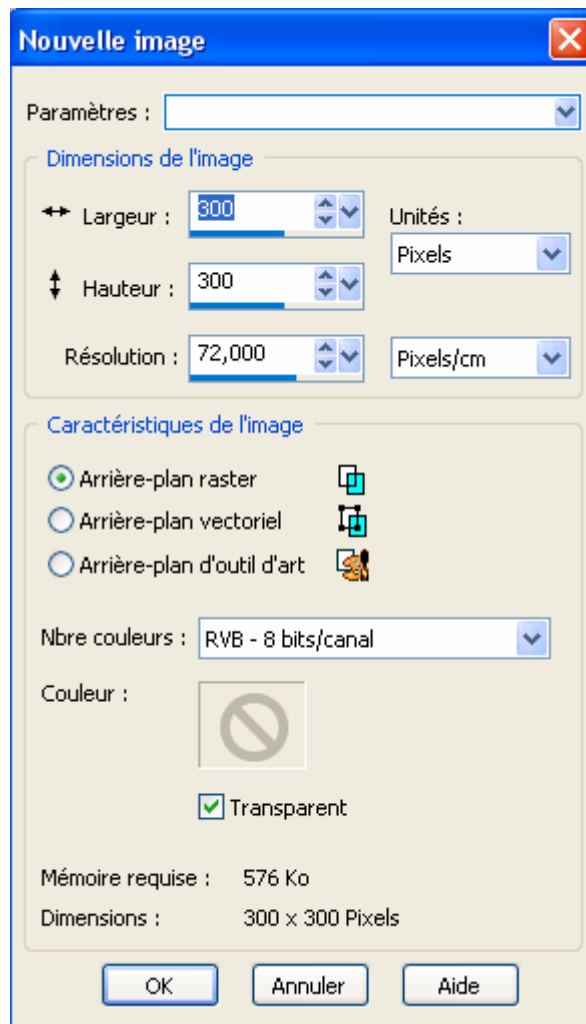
Nouvelle image

Paramètres :

Dimensions de l'image

Largeur : 300

Unités :

Pixels

Hauteur : 300

Résolution : 72,000

Pixels/cm

Caractéristiques de l'image

Arrière-plan raster

Arrière-plan vectoriel

Arrière-plan d'outil d'art

Nbre couleurs : RVB - 8 bits/canal

Couleur :

Transparent

Mémoire requise : 576 Ko

Dimensions : 300 x 300 Pixels

OK Annuler Aide